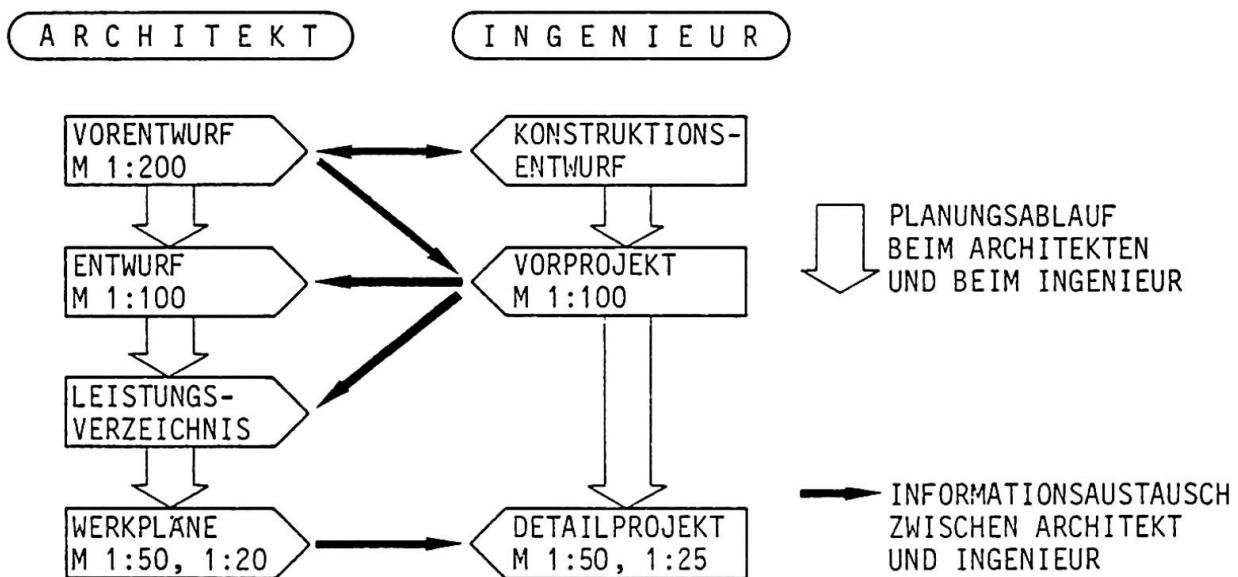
ARCHITEKT

INGENIEUR

VORENTWURF
M 1:200

KONSTRUKTIONSENTWURF

PLANUNGSABLAUF BEIM ARCHITEKTEN UND BEIM INGENIEUR

ENTWURF
M 1:100

VORPROJEKT
M 1:100

LEISTUNGSVERZEICHNIS

WERKPLÄNE
M 1:50, 1:20

DETAILPROJEKT
M 1:50, 1:25

INFORMATIONSAUSTAUSCH ZWISCHEN ARCHITEKT UND INGENIEUR